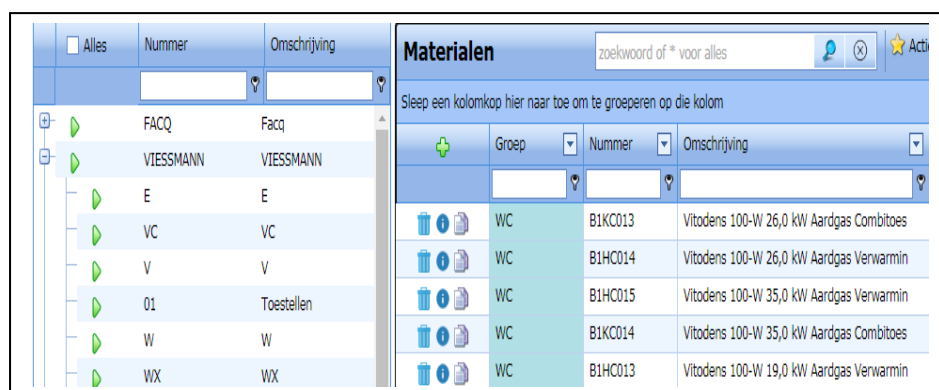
| Alles | Nummer | Omschrijving |
|---|---|---|
| | FACQ | Facq |
| | VIESSMANN | VIESSMANN |
| | E | E |
| | VC | VC |
| | V | V |
| | 01 | Toestellen |
| | W | W |
| | WX | WX |

Materialen

zoekwoord of * voor alles

Acti

Sleep een kolomkop hier naar toe om te groeperen op die kolom

| Groep | Nummer | Omschrijving |
|---|---|---|
| WC | B1KC013 | Vitodens 100-W 26,0 kW Aardgas Combitoes |
| WC | B1HC014 | Vitodens 100-W 26,0 kW Aardgas Verwarmin |
| WC | B1HC015 | Vitodens 100-W 35,0 kW Aardgas Verwarmin |
| WC | B1KC014 | Vitodens 100-W 35,0 kW Aardgas Combitoes |
| WC | B1HC013 | Vitodens 100-W 19,0 kW Aardgas Verwarmin |